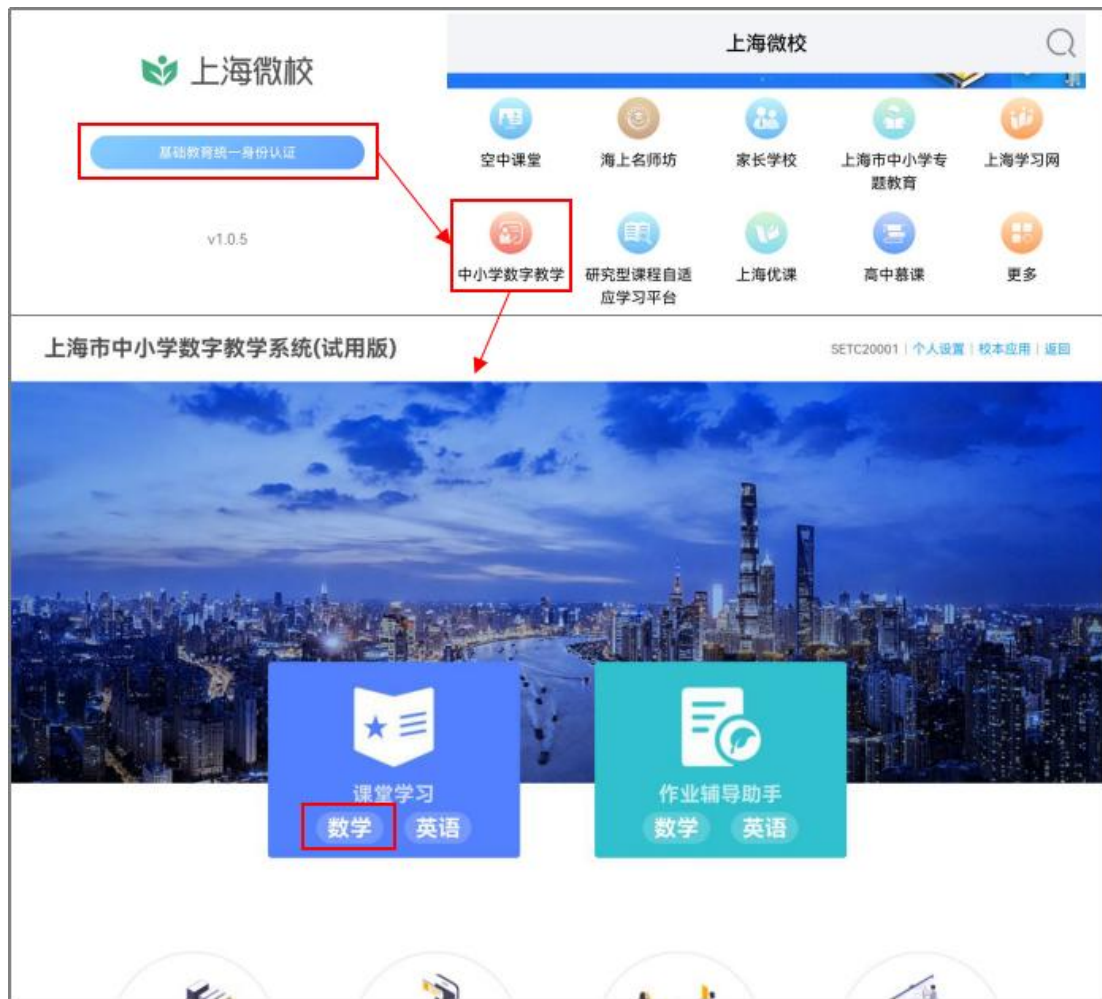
上海微校

基础教育统一身份认证

v1.0.5

上海微校

空中课堂
海上名师坊
家长学校
上海市中小学专题教育
上海学习网
中小学数字教学
研究型课程自适应学习平台
上海优课
高中慕课
更多

上海市中小学数字教学系统(试用版)

SETC20001 | 个人设置 | 校本应用 | 返回

课堂学习
数学 英语

作业辅导助手
数学 英语